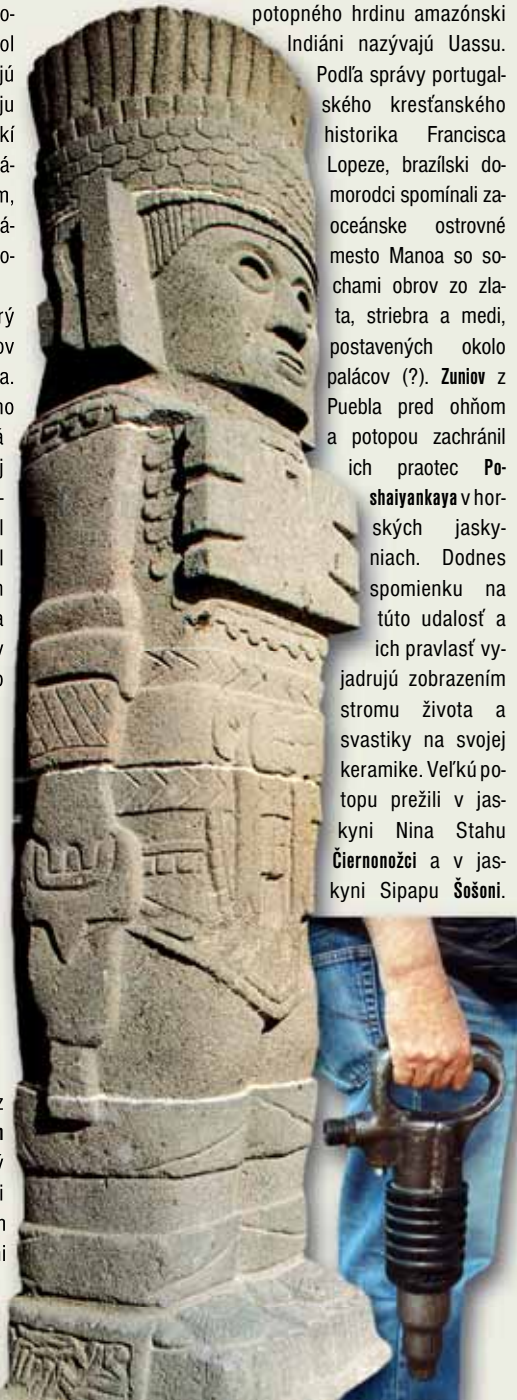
potopného hrdinu amazónski Indiáni nazývajú Uassu. Podľa správy portugalského kresťanského historika Francisca Lopeze, brazílski domorodci spomínali zaoceánske ostrovné mesto Manoa so sochami obrov zo zlata, striebra a medi, postavených okolo palácov (?). **Zuniov** z Puebla pred ohňom a potopou zachránil ich praotec **Poshaiyankaya** v horských jaskyniach. Dodnes spomienku na túto udalosť a ich pravlasť vyjadrujú zobrazením stromu života a svastiky na svojej keramike. Veľkú potopu prežili v jaskyni Nina Stahu **Čiernonožci** a v jaskyni Sipapu **Šošoni**.